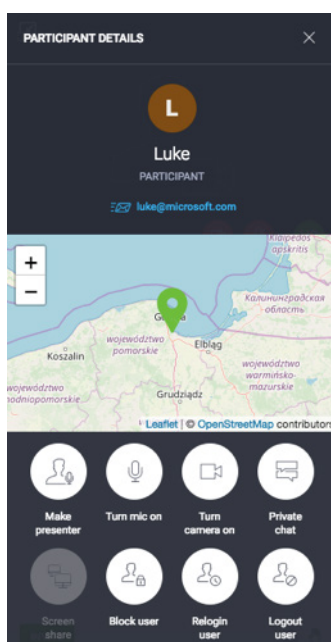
PARTICIPANT DETAILS

L

Luke

PARTICIPANT

luke@microsoft.com

+

−

Klaipėdos apskritis

Калининградская область

Gdańsk

Elbląg

Koszalin

województwo pomorskie

województwo warmińsko-mazurskie

województwo zachodniopomorskie

Grudziądz

Leaflet | © OpenStreetMap contributors

Make presenter

Turn mic on

Turn camera on

Private chat

Screen share

Block user

Relogin user

Logout user